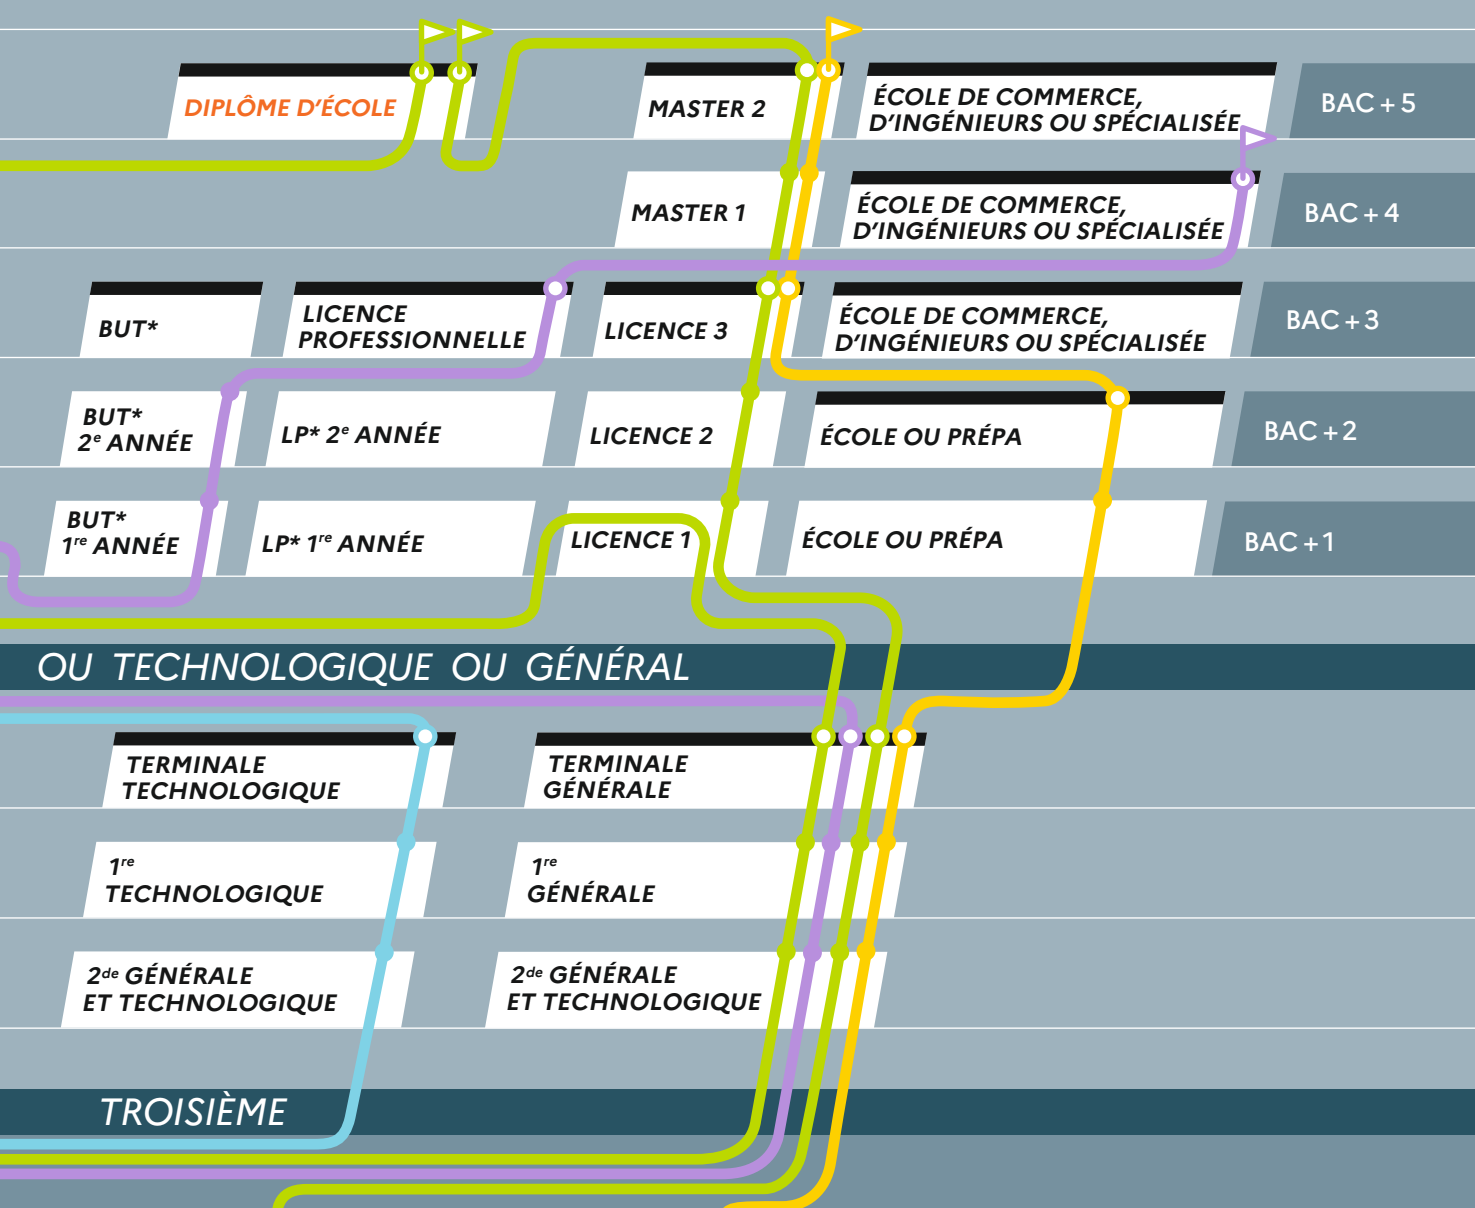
DIPLÔME D'ÉCOLE

MASTER 2

ÉCOLE DE COMMERCE, D'INGÉNIEURS OU SPÉCIALISÉE

BAC + 5

MASTER 1

ÉCOLE DE COMMERCE, D'INGÉNIEURS OU SPÉCIALISÉE

BAC + 4

BUT*

LICENCE PROFESSIONNELLE

LICENCE 3

ÉCOLE DE COMMERCE, D'INGÉNIEURS OU SPÉCIALISÉE

BAC + 3

BUT* 2$^{e}$ ANNÉE

LP* 2$^{e}$ ANNÉE

LICENCE 2

ÉCOLE OU PRÉPA

BAC + 2

BUT* 1$^{re}$ ANNÉE

LP* 1$^{re}$ ANNÉE

LICENCE 1

ÉCOLE OU PRÉPA

BAC + 1

OU TECHNOLOGIQUE OU GÉNÉRAL

TERMINALE TECHNOLOGIQUE

TERMINALE GÉNÉRALE

1$^{re}$ TECHNOLOGIQUE

1$^{re}$ GÉNÉRALE

2$^{de}$ GÉNÉRALE ET TECHNOLOGIQUE

2$^{de}$ GÉNÉRALE ET TECHNOLOGIQUE

TROISIÈME